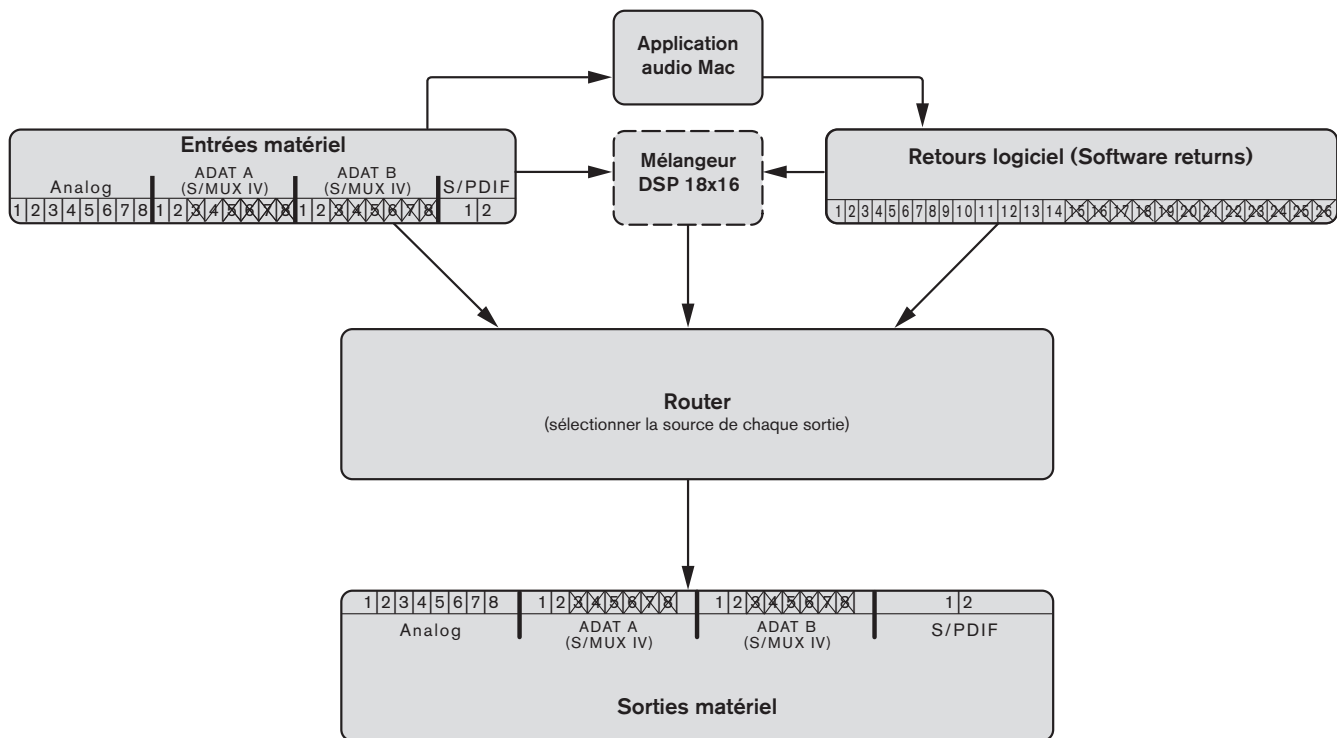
Application audio Mac

Entrées matériel

Analog
1 2 3 4 5 6 7 8

ADAT A
(S/MUX IV)
1 2 3 4 5 6 7 8

ADAT B
(S/MUX IV)
1 2 3 4 5 6 7 8

S/PDIF
1 2

Mélangeur DSP 18x16

Retours logiciel (Software returns)

1 2 3 4 5 6 7 8 9 10 11 12 13 14 15 16 17 18 19 20 21 22 23 24 25 26

Router
(sélectionner la source de chaque sortie)

1 2 3 4 5 6 7 8
Analog

1 2 3 4 5 6 7 8
ADAT A
(S/MUX IV)

1 2 3 4 5 6 7 8
ADAT B
(S/MUX IV)

1 2
S/PDIF

Sorties matériel